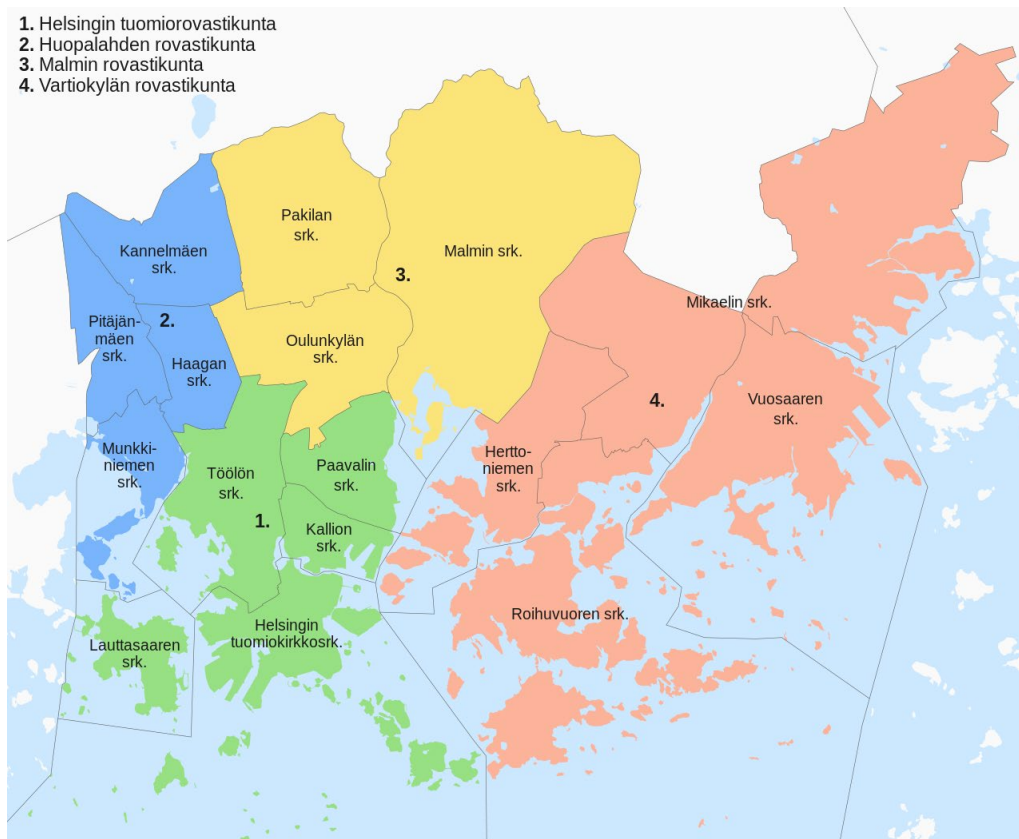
1. Helsingin tuomiorovastikunta
2. Huopalahden rovastikunta
3. Malmin rovastikunta
4. Vartiokylän rovastikunta

Pakilan srk.

Malmin srk.

3.

Kannelmäen srk.

Pitäjänmäen srk.

2.

Haagan srk.

Oulunkylän srk.

Mikaelin srk.

4.

Vuosaaren srk.

Munkkiniemen srk.

Töölön srk.

Paavalin srk.

Herttoniemen srk.

1.

Kallion srk.

Helsingin tuomiokirkkosrk.

Lauttasaaren srk.

Roihuvuoren srk.